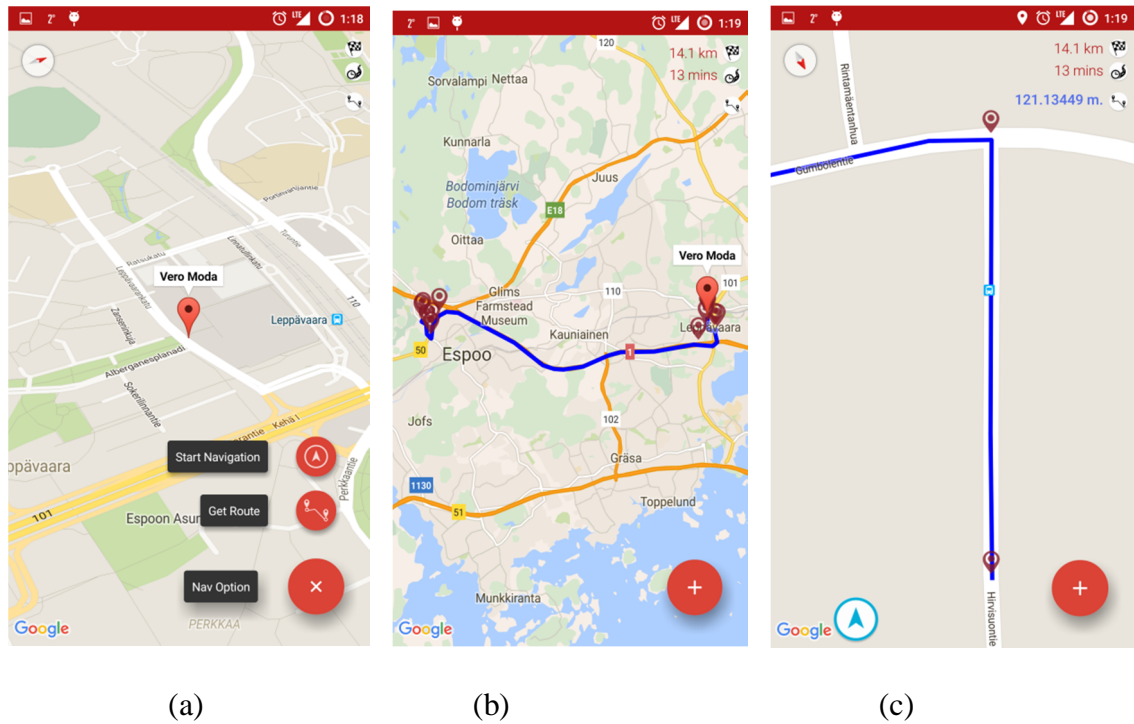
2° LTE 1:18

Portaantie

Ratsukuja

Leppävaarankatu

Vero Moda

Leppävaara

Zansenkuja

Alberganesplanadi

Sokerilinnantie

110

Kehä I

Perkkaantie

ppävaara

101

Espoon Asur

Start Navigation

Get Route

Nav Option

×

PERKKAA

Google

(a)

2° LTE 1:19

120

14.1 km

13 mins

Sorvalampi

Nettaa

Kunnarla

Bodominjärvi
Bodom träsk

Juus

E18

Oittaa

Vero Moda

Glims Farmstead Museum

110

101

Kauniainen

Leppävaara

50

Espoo

Jofs

102

Gräsa

1130

51

Toppelund

Munkkiranta

+

Google

(b)

LTE 1:19

14.1 km

13 mins

121.13449 m.

Rintamäentanhua

Gumbolentie

Hirvisuontie

+

Google

(c)